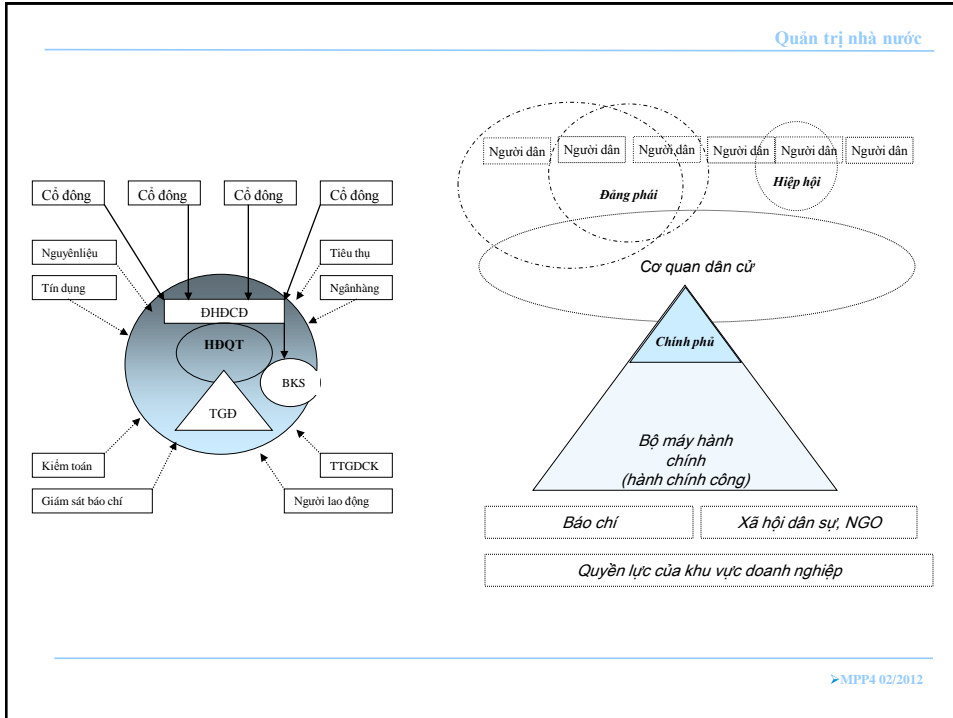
Quản trị nhà nước

Cổ đông
Cổ đông
Cổ đông
Cổ đông

Nguyênliệu
Tiêu thụ
Tín dụng
Ngânhàng

ĐHĐCĐ
HĐQT
BKS
TGĐ

Kiểm toán
TTGDCK
Giám sát báo chí
Người lao động

Người dân
Người dân
Người dân
Người dân
Người dân
Người dân

Đảng phái
Hiệp hội

Cơ quan dân cử

Chính phủ

Bộ máy hành chính (hành chính công)

Báo chí
Xã hội dân sự, NGO

Quyền lực của khu vực doanh nghiệp

MPP4 02/2012